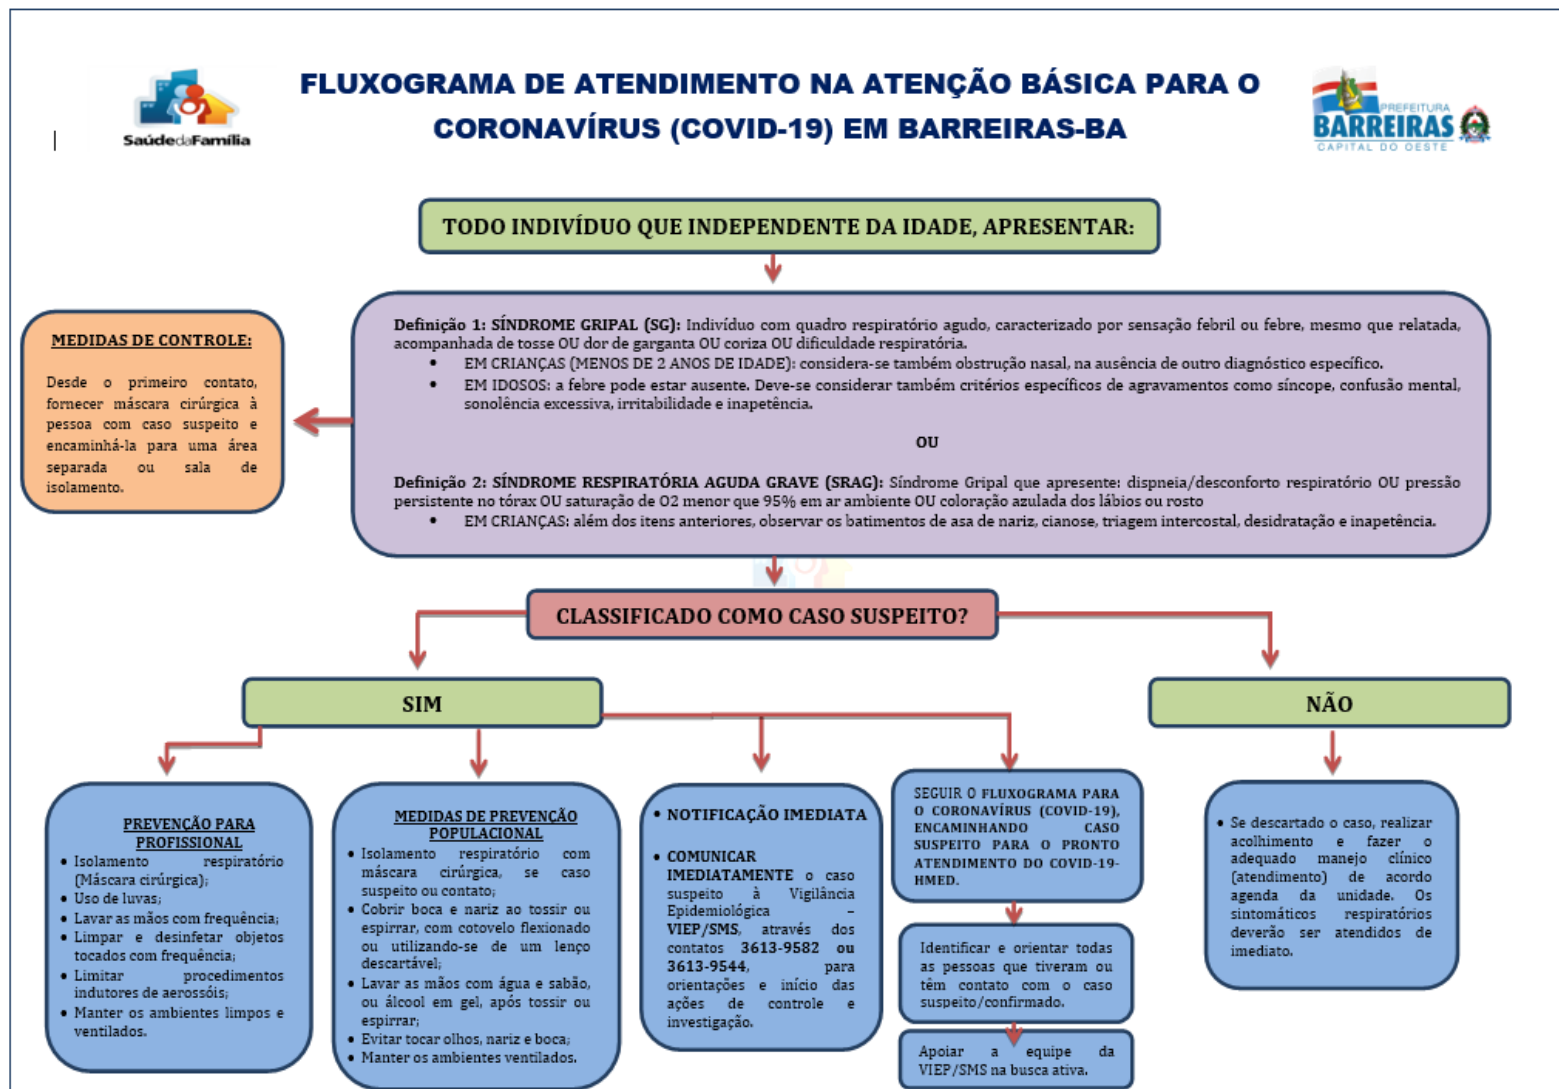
SaúdedaFamília

FLUXOGRAMA DE ATENDIMENTO NA ATENÇÃO BÁSICA PARA O CORONAVÍRUS (COVID-19) EM BARREIRAS-BA

PREFEITURA BARREIRAS CAPITAL DO OESTE

TODO INDIVÍDUO QUE INDEPENDENTE DA IDADE, APRESENTAR:

MEDIDAS DE CONTROLE:

Desde o primeiro contato, fornecer máscara cirúrgica à pessoa com caso suspeito e encaminhá-la para uma área separada ou sala de isolamento.

Definição 1: SÍNDROME GRIPAL (SG): Indivíduo com quadro respiratório agudo, caracterizado por sensação febril ou febre, mesmo que relatada, acompanhada de tosse OU dor de garganta OU coriza OU dificuldade respiratória.
• EM CRIANÇAS (MENOS DE 2 ANOS DE IDADE): considera-se também obstrução nasal, na ausência de outro diagnóstico específico.
• EM IDOSOS: a febre pode estar ausente. Deve-se considerar também critérios específicos de agravamentos como síncope, confusão mental, sonolência excessiva, irritabilidade e inapetência.

OU

Definição 2: SÍNDROME RESPIRATÓRIA AGUDA GRAVE (SRAG): Síndrome Gripal que apresente: dispneia/desconforto respiratório OU pressão persistente no tórax OU saturação de O2 menor que 95% em ar ambiente OU coloração azulada dos lábios ou rosto
• EM CRIANÇAS: além dos itens anteriores, observar os batimentos de asa de nariz, cianose, triagem intercostal, desidratação e inapetência.

CLASSIFICADO COMO CASO SUSPEITO?

SIM

NÃO

PREVENÇÃO PARA PROFISSIONAL
• Isolamento respiratório (Máscara cirúrgica);
• Uso de luvas;
• Lavar as mãos com frequência;
• Limpar e desinfetar objetos tocados com frequência;
• Limitar procedimentos indutores de aerossóis;
• Manter os ambientes limpos e ventilados.

MEDIDAS DE PREVENÇÃO POPULACIONAL
• Isolamento respiratório com máscara cirúrgica, se caso suspeito ou contato;
• Cobrir boca e nariz ao tossir ou espirrar, com cotovelo flexionado ou utilizando-se de um lenço descartável;
• Lavar as mãos com água e sabão, ou álcool em gel, após tossir ou espirrar;
• Evitar tocar olhos, nariz e boca;
• Manter os ambientes ventilados.

• NOTIFICAÇÃO IMEDIATA

• COMUNICAR IMEDIATAMENTE o caso suspeito à Vigilância Epidemiológica – VIEP/SMS, através dos contatos 3613-9582 ou 3613-9544, para orientações e início das ações de controle e investigação.

SEGUIR O FLUXOGRAMA PARA O CORONAVÍRUS (COVID-19), ENCAMINHANDO CASO SUSPEITO PARA O PRONTO ATENDIMENTO DO COVID-19-HMED.

Identificar e orientar todas as pessoas que tiveram ou têm contato com o caso suspeito/confirmado.

Apoiar a equipe da VIEP/SMS na busca ativa.

• Se descartado o caso, realizar acolhimento e fazer o adequado manejo clínico (atendimento) de acordo agenda da unidade. Os sintomáticos respiratórios deverão ser atendidos de imediato.